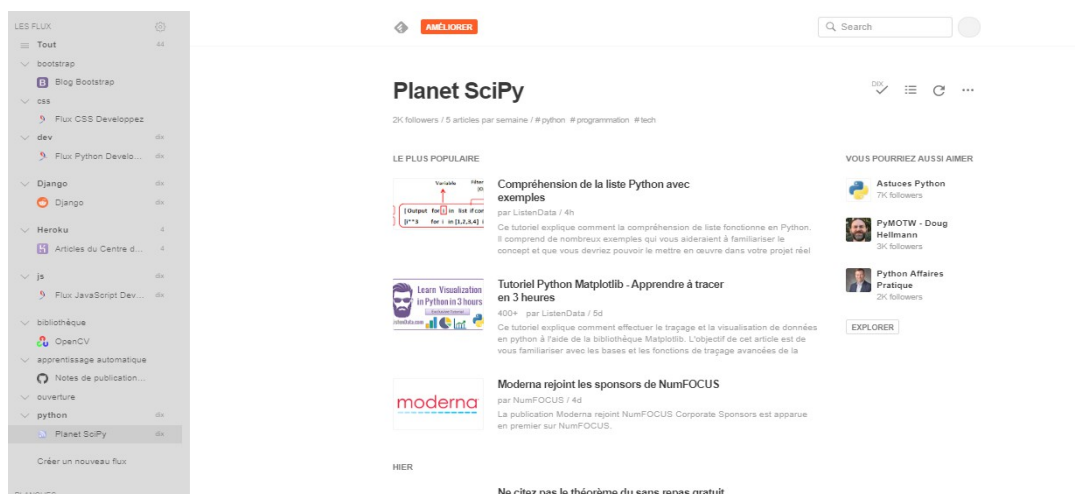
LES FLUX

Tout 44

bootstrap

Blog Bootstrap

css

Flux CSS Developpez

dev dix

Flux Python Develo... dix

Django dix

Django dix

Heroku 4

Articles du Centre d... 4

js dix

Flux JavaScript Dev... dix

bibliothèque

OpenCV

apprentissage automatique

Notes de publication...

ouverture

python dix

Planet SciPy dix

Créer un nouveau flux

AMÉLIORER

Search

Planet SciPy

DIX

2K followers / 5 articles par semaine / # python # programmation # tech

LE PLUS POPULAIRE

Compréhension de la liste Python avec exemples

par ListenData / 4h

Ce tutoriel explique comment la compréhension de liste fonctionne en Python. Il comprend de nombreux exemples qui vous aideraient à familiariser le concept et que vous devriez pouvoir le mettre en œuvre dans votre projet réel

Tutoriel Python Matplotlib - Apprendre à tracer en 3 heures

400+ par ListenData / 5d

Ce tutoriel explique comment effectuer le traçage et la visualisation de données en python à l'aide de la bibliothèque Matplotlib. L'objectif de cet article est de vous familiariser avec les bases et les fonctions de traçage avancées de la

Learn Visualization in Python in 3 hours

moderna

Moderna rejoint les sponsors de NumFOCUS

par NumFOCUS / 4d

La publication Moderna rejoint NumFOCUS Corporate Sponsors est apparue en premier sur NumFOCUS.

HIER

Ne citez pas le théorème du sans repas gratuit

VOUS POURRIEZ AUSSI AIMER

Astuces Python
7K followers

PyMOTW - Doug Hellmann
3K followers

Python Affaires Pratique
2K followers

EXPLORER